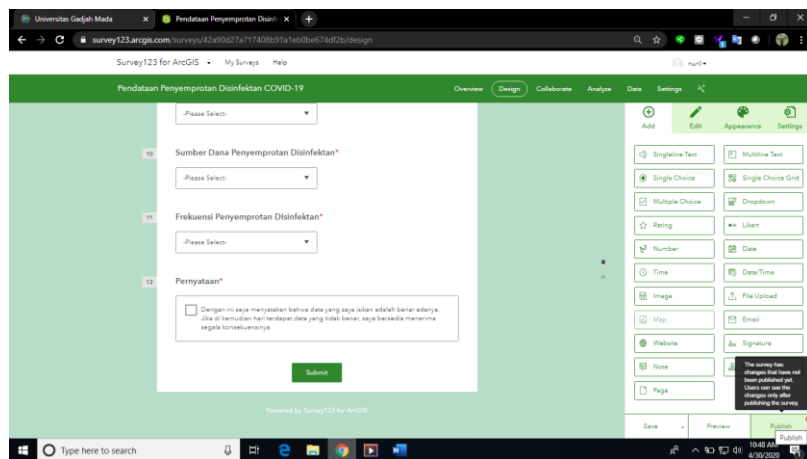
Universitas Gadjah Mada ×
Pendataan Penyemprotan Disinfe ×
+

survey123.arcgis.com/surveys/42a90d27a717408b91a1eb0be674df2b/design

Survey123 for ArcGIS ▾ My Surveys Help
nurli ▾

Pendataan Penyemprotan Disinfektan COVID-19
Overview Design Collaborate Analyze Data Settings

-Please Select- ▾

10 Sumber Dana Penyemprotan Disinfektan*
-Please Select- ▾

11 Frekuensi Penyemprotan Disinfektan*
-Please Select- ▾

12 Pernyataan*
Dengan ini saya menyatakan bahwa data yang saya isikan adalah benar adanya. Jika di kemudian hari terdapat data yang tidak benar, saya bersedia menerima segala konsekuensinya

Submit

Powered by Survey123 for ArcGIS

Add Edit Appearance Settings

Singleline Text
Multiline Text
Single Choice
Single Choice Grid
Multiple Choice
Dropdown
Rating
Likert
Number
Date
Time
Date/Time
Image
File Upload
Map
Email
Website
Signature
Note
Page

The survey has changes that have not been published yet. Users can see the changes only after publishing the survey.

Save Preview Publish
Publish

Type here to search
10:48 AM
4/30/2020